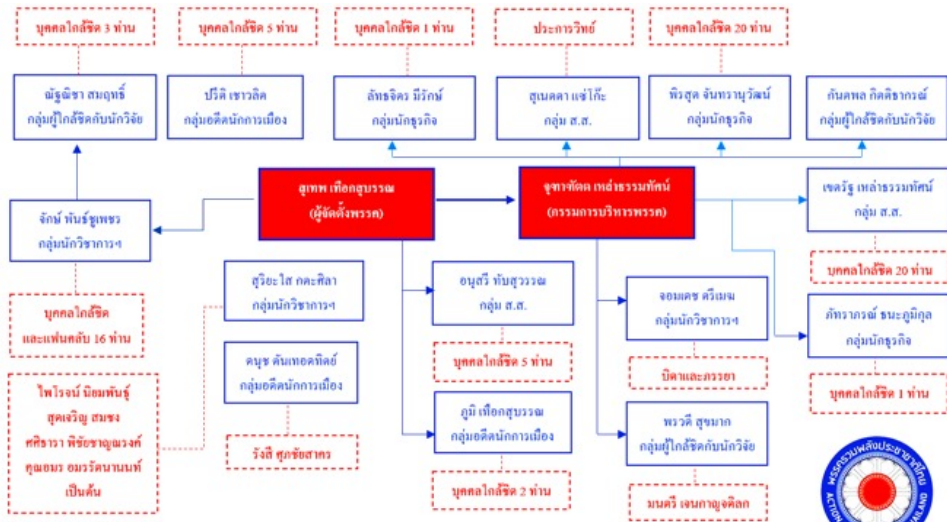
บุคคลใกล้ชิด 3 ท่าน

บุคคลใกล้ชิด 5 ท่าน

บุคคลใกล้ชิด 1 ท่าน

ประการวิทย์

บุคคลใกล้ชิด 20 ท่าน

ณัฐณิชา สมฤทธิ์
กลุ่มผู้ใกล้ชิดกับนักวิจัย

ปรีดิ เชาวลิต
กลุ่มอดีตนักการเมือง

ลัทธจิตร มีรักษ์
กลุ่มนักธุรกิจ

สุเมตตา แซ่โก๊ะ
กลุ่ม ส.ส.

พิรสุต จันทรานุวัฒน์
กลุ่มนักธุรกิจ

กันตพล กิตติชารกรณ์
กลุ่มผู้ใกล้ชิดกับนักวิจัย

สุเทพ เทือกสุบรรณ
(ผู้จัดตั้งพรรค)

จุฑาธวัตต์ เหล่าธรรมทัศน์
(กรรมการบริหารพรรค)

เชตวัฐ เหล่าธรรมทัศน์
กลุ่ม ส.ส.

จักษ์ พันธ์ชูเพชร
กลุ่มนักวิชาการฯ

บุคคลใกล้ชิด 20 ท่าน

สุริยะใส กตะศิลา
กลุ่มนักวิชาการฯ

อนุสรี ทับสุวรรณ
กลุ่ม ส.ส.

จอมเดช ตรีเมฆ
กลุ่มนักวิชาการฯ

ภัทรากรณ์ ธนะภูมิกุล
กลุ่มนักธุรกิจ

บุคคลใกล้ชิด
และแฟนคลับ 16 ท่าน

บุคคลใกล้ชิด 5 ท่าน

บิดาและภรรยา

บุคคลใกล้ชิด 1 ท่าน

ไพโรจน์ นิยมพันธุ์
สุดเจริญ สมชง
ศศิธารา พิชัยชาญณรงค์
คุณอมร อมรรัตนานนท์
เป็นต้น

คนุช ตันเทอดทิตย์
กลุ่มอดีตนักการเมือง

ภูมิ เทือกสุบรรณ
กลุ่มอดีตนักการเมือง

พรวดี สุขนาค
กลุ่มผู้ใกล้ชิดกับนักวิจัย

รังสี ศุภชัยสาคร

บุคคลใกล้ชิด 2 ท่าน

มนตรี เจนกาญจติลก

พรรครวมพลังประชาชาติไทย
ACTION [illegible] THAILAND